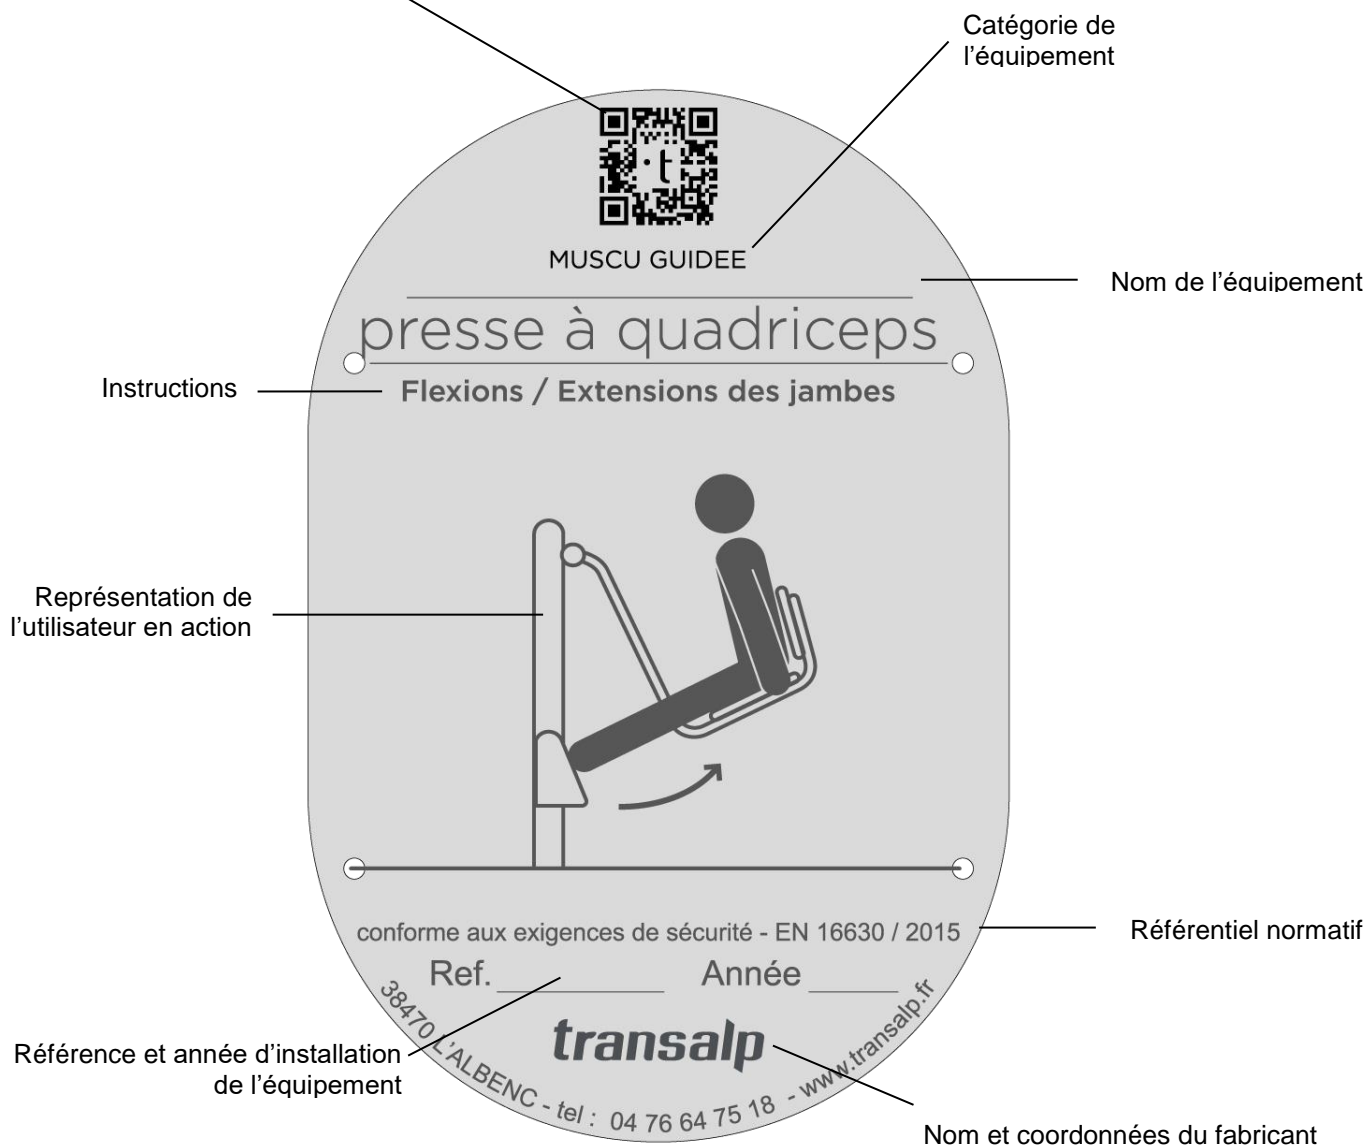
Catégorie de l'équipement

t

MUSCU GUIDEE

Nom de l'équipement

presse à quadriceps

Instructions

Flexions / Extensions des jambes

Représentation de l'utilisateur en action

conforme aux exigences de sécurité - EN 16630 / 2015

Référentiel normatif

Ref. ________ Année _____

38470 L'ALBENC - tel : 04 76 64 75 18 - www.transalp.fr

transalp

Référence et année d'installation de l'équipement

Nom et coordonnées du fabricant